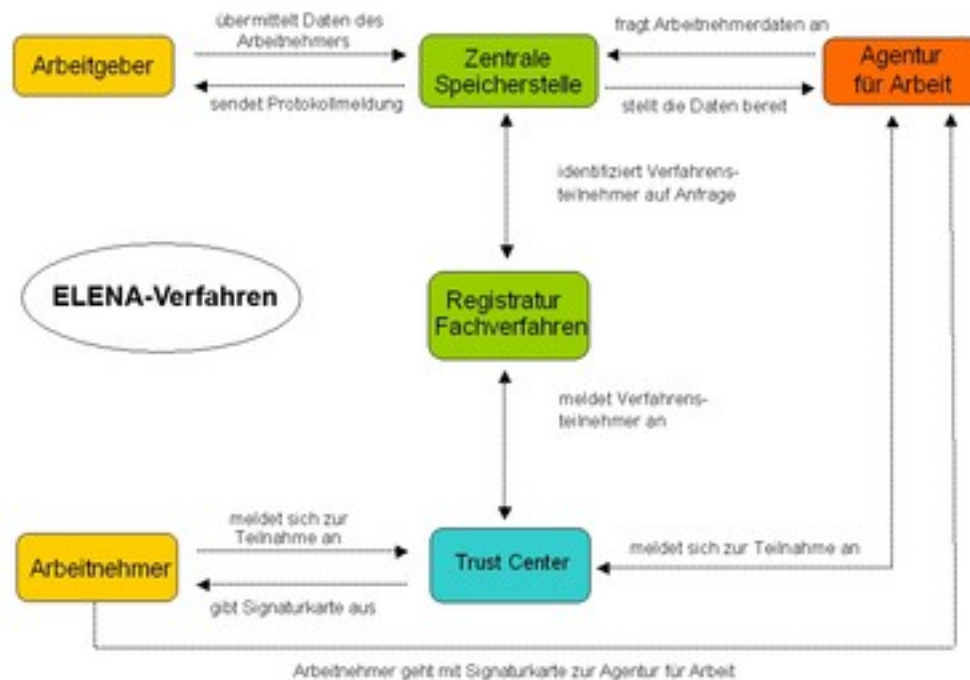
Arbeitgeber

übermittelt Daten des Arbeitnehmers

sendet Protokollmeldung

Zentrale Speicherstelle

fragt Arbeitnehmerdaten an

stellt die Daten bereit

Agentur für Arbeit

identifiziert Verfahrensteilnehmer auf Anfrage

ELENA-Verfahren

Registratur Fachverfahren

meldet Verfahrensteilnehmer an

Arbeitnehmer

meldet sich zur Teilnahme an

gibt Signaturkarte aus

Trust Center

meldet sich zur Teilnahme an

Arbeitnehmer geht mit Signaturkarte zur Agentur für Arbeit